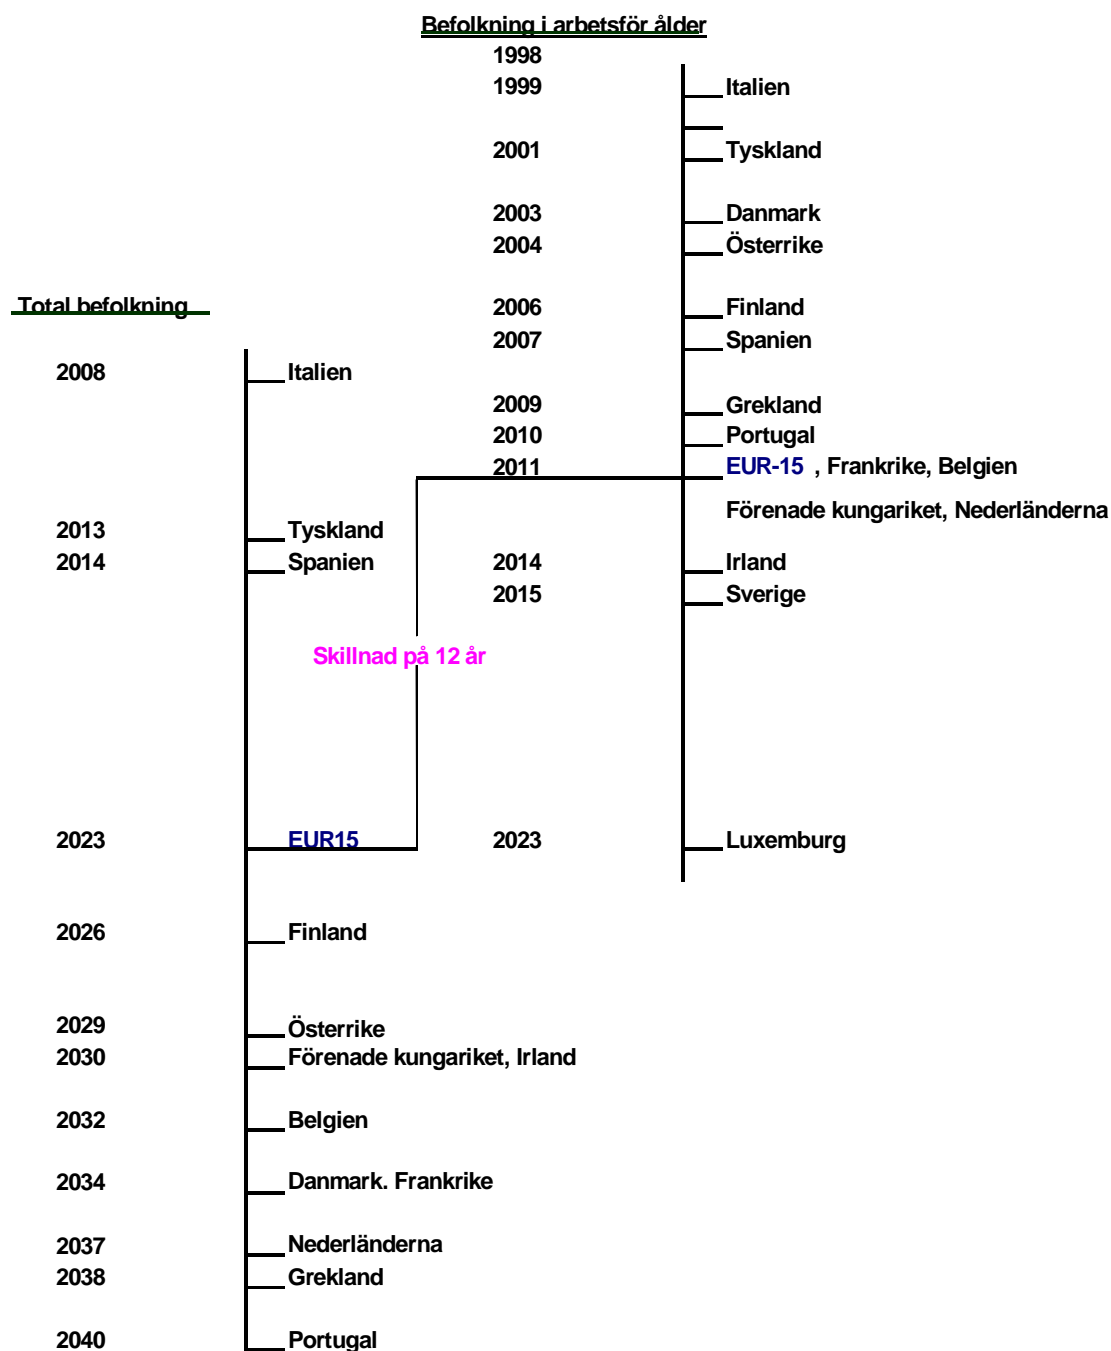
Befolkning i arbetsför ålder

1998
1999 Italien

2001 Tyskland

2003 Danmark
2004 Österrike

2006 Finland
2007 Spanien

2009 Grekland
2010 Portugal
2011 EUR-15 , Frankrike, Belgien
Förenade kungariket, Nederländerna
2014 Irland
2015 Sverige

2023 Luxemburg

Total befolkning

2008 Italien

2013 Tyskland
2014 Spanien

Skillnad på 12 år

2023 EUR15

2026 Finland

2029 Österrike
2030 Förenade kungariket, Irland

2032 Belgien

2034 Danmark. Frankrike

2037 Nederländerna
2038 Grekland

2040 Portugal